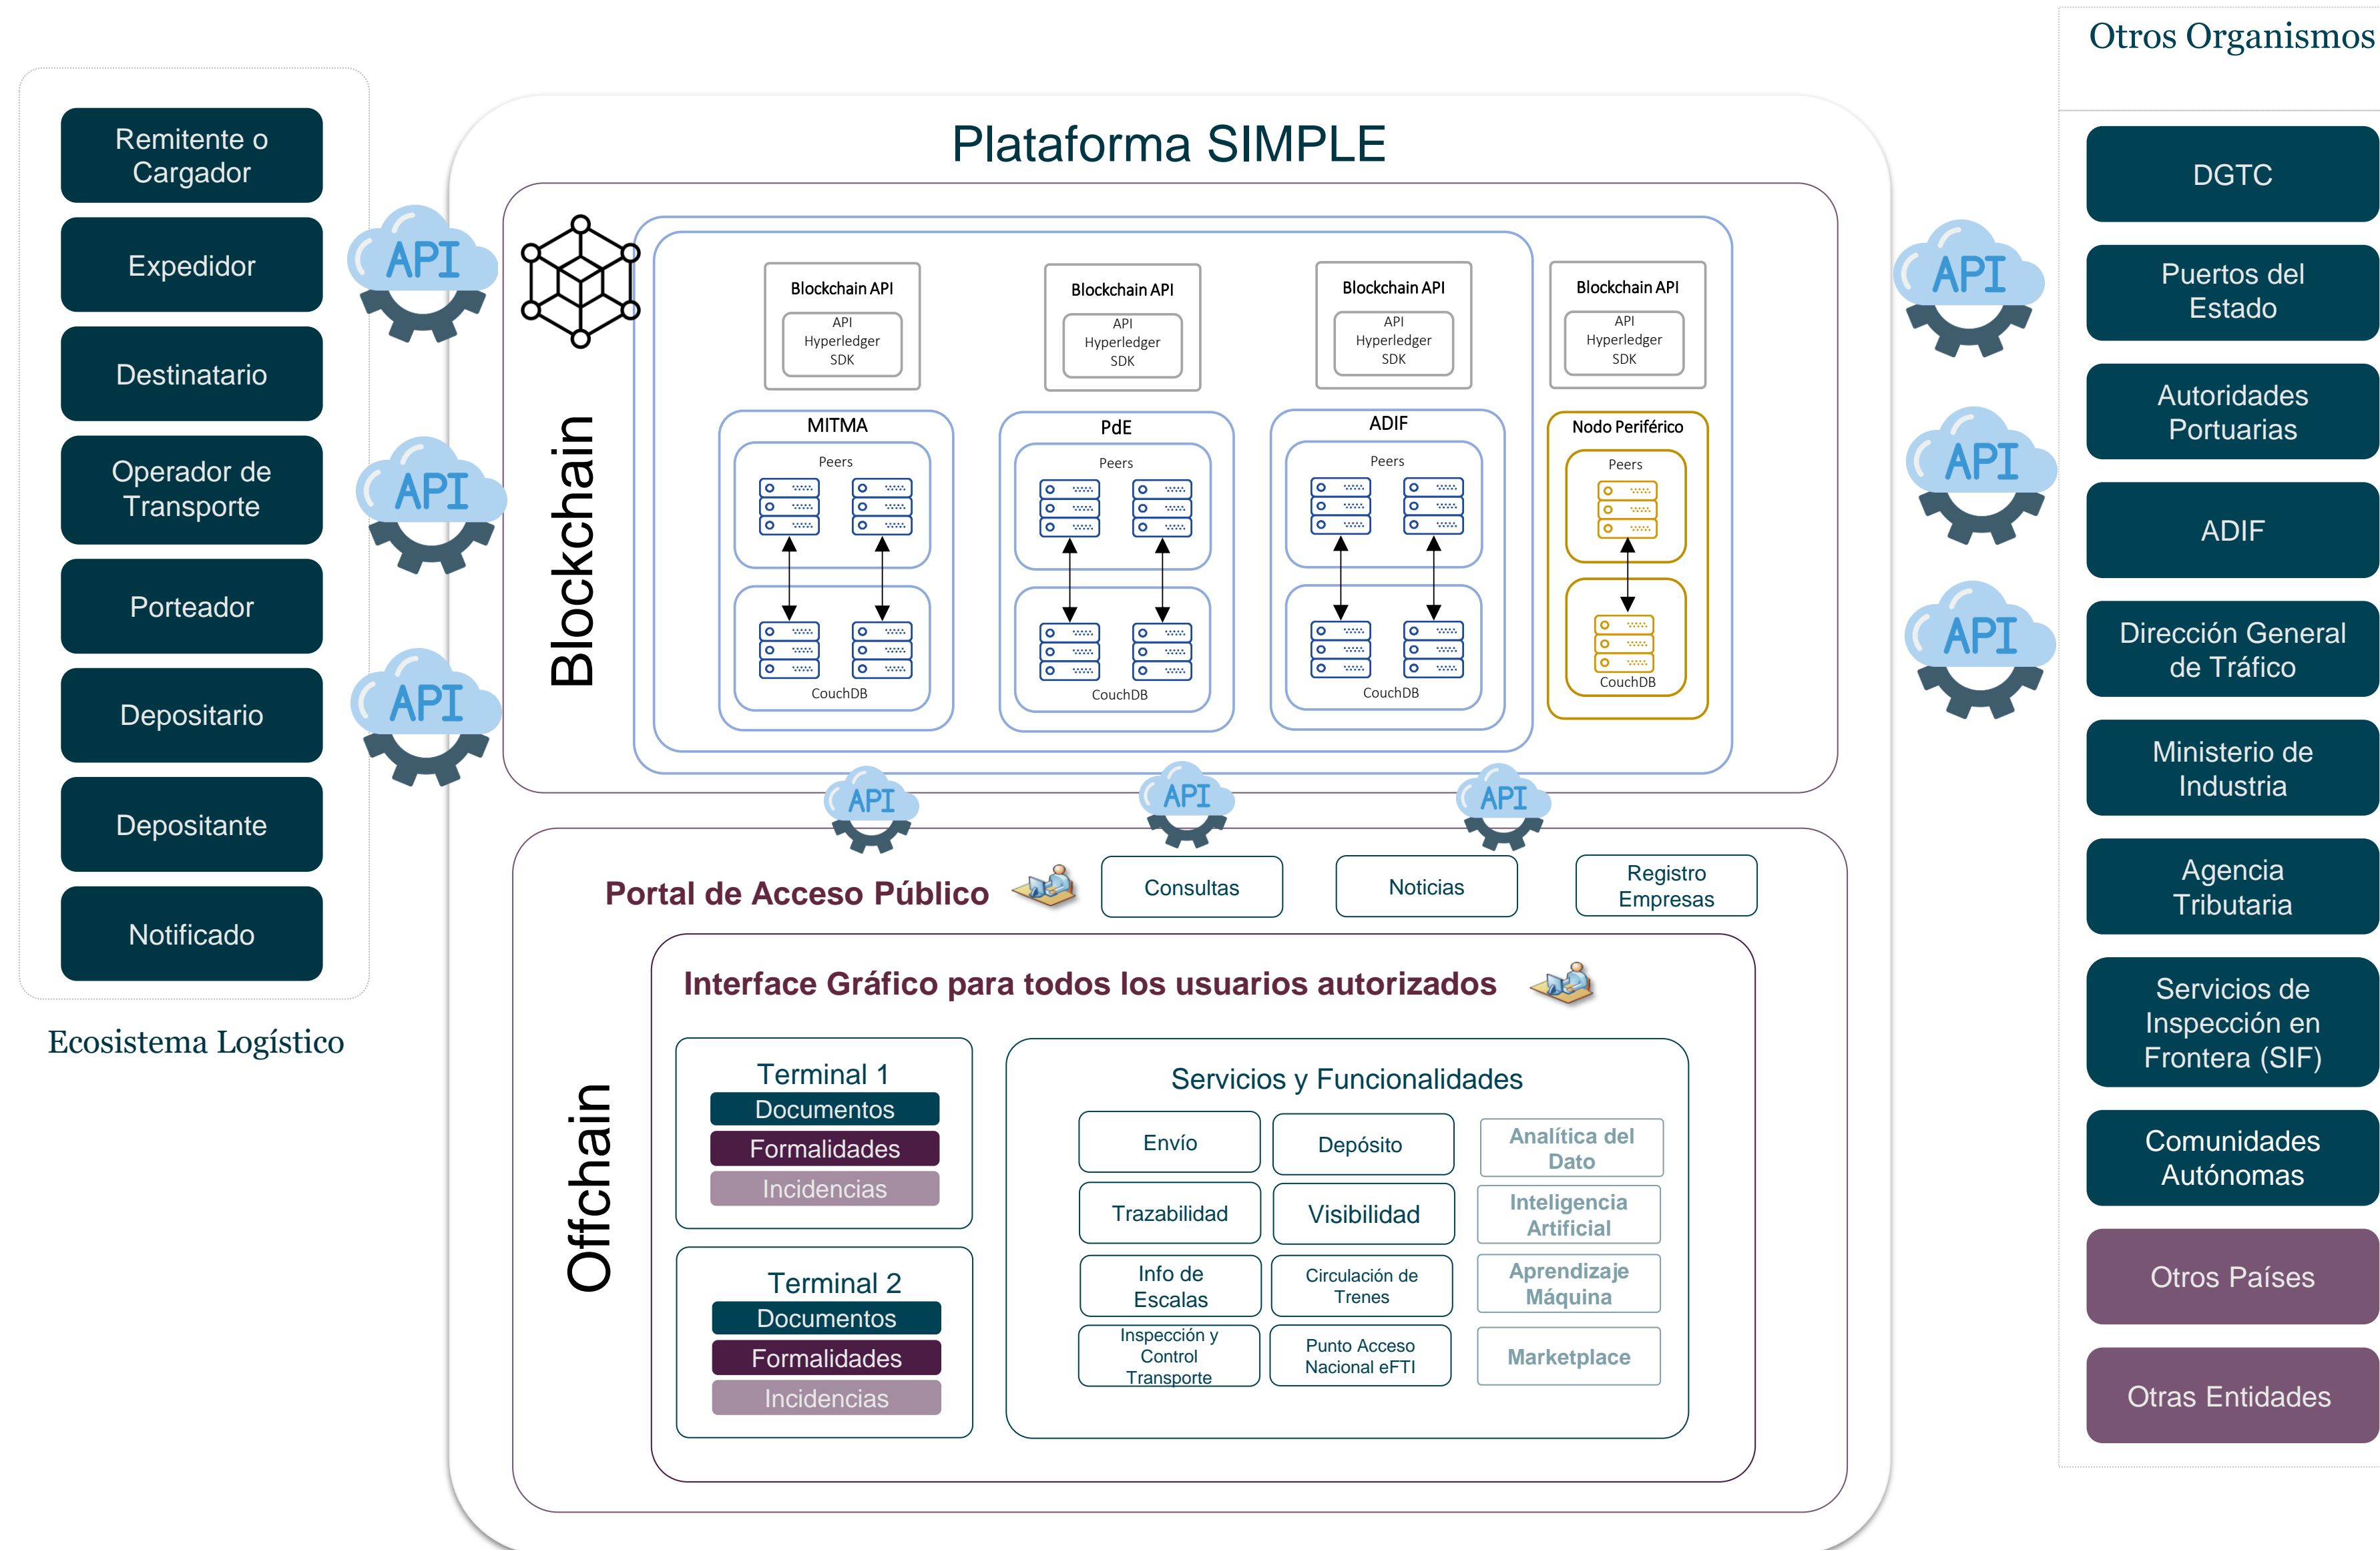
Remitente o Cargador

Expedidor

Destinatario

Operador de Transporte

Porteador

Depositario

Depositante

Notificado

Ecosistema Logístico

API

API

API

Plataforma SIMPLE

Blockchain

Blockchain API
API Hyperledger SDK

Blockchain API
API Hyperledger SDK

Blockchain API
API Hyperledger SDK

Blockchain API
API Hyperledger SDK

MITMA
Peers
CouchDB

PdE
Peers
CouchDB

ADIF
Peers
CouchDB

Nodo Periférico
Peers
CouchDB

API

API

API

Portal de Acceso Público

Consultas

Noticias

Registro Empresas

Offchain

Interface Gráfico para todos los usuarios autorizados

Terminal 1
Documentos
Formalidades
Incidencias

Terminal 2
Documentos
Formalidades
Incidencias

Servicios y Funcionalidades

Envío

Depósito

Analítica del Dato

Trazabilidad

Visibilidad

Inteligencia Artificial

Info de Escalas

Circulación de Trenes

Aprendizaje Máquina

Inspección y Control Transporte

Punto Acceso Nacional eFTI

Marketplace

API

API

API

Otros Organismos

DGTC

Puertos del Estado

Autoridades Portuarias

ADIF

Dirección General de Tráfico

Ministerio de Industria

Agencia Tributaria

Servicios de Inspección en Frontera (SIF)

Comunidades Autónomas

Otros Países

Otras Entidades